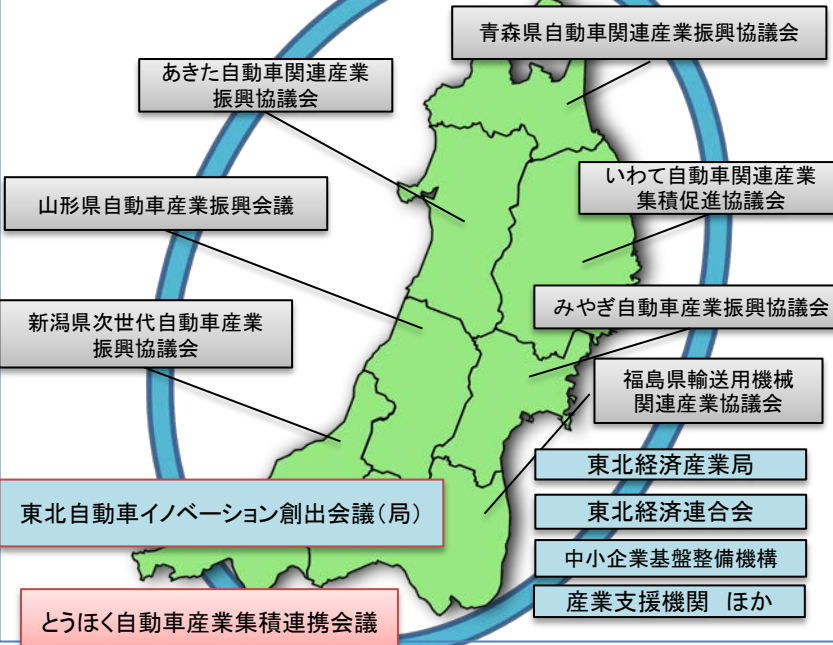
青森県自動車関連産業振興協議会

あきた自動車関連産業振興協議会

いわて自動車関連産業集積促進協議会

山形県自動車産業振興会議

みやぎ自動車産業振興協議会

新潟県次世代自動車産業振興協議会

福島県輸送用機械関連産業協議会

東北経済産業局

東北自動車イノベーション創出会議（局）

東北経済連合会

中小企業基盤整備機構

産業支援機関　ほか

とうほく自動車産業集積連携会議